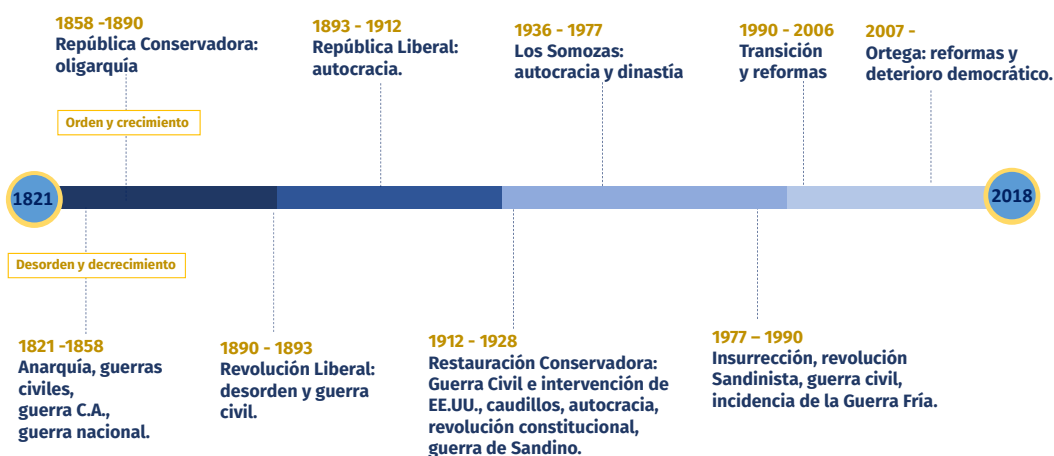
1858 -1890
República Conservadora: oligarquía

Orden y crecimiento

1893 - 1912
República Liberal: autocracia.

1936 - 1977
Los Somozas: autocracia y dinastía

1990 - 2006
Transición y reformas

2007 -
Ortega: reformas y deterioro democrático.

1821

2018

Desorden y decrecimiento

1821 -1858
Anarquía, guerras civiles, guerra C.A., guerra nacional.

1890 - 1893
Revolución Liberal: desorden y guerra civil.

1912 - 1928
Restauración Conservadora: Guerra Civil e intervención de EE.UU., caudillos, autocracia, revolución constitucional, guerra de Sandino.

1977 – 1990
Insurrección, revolución Sandinista, guerra civil, incidencia de la Guerra Fría.